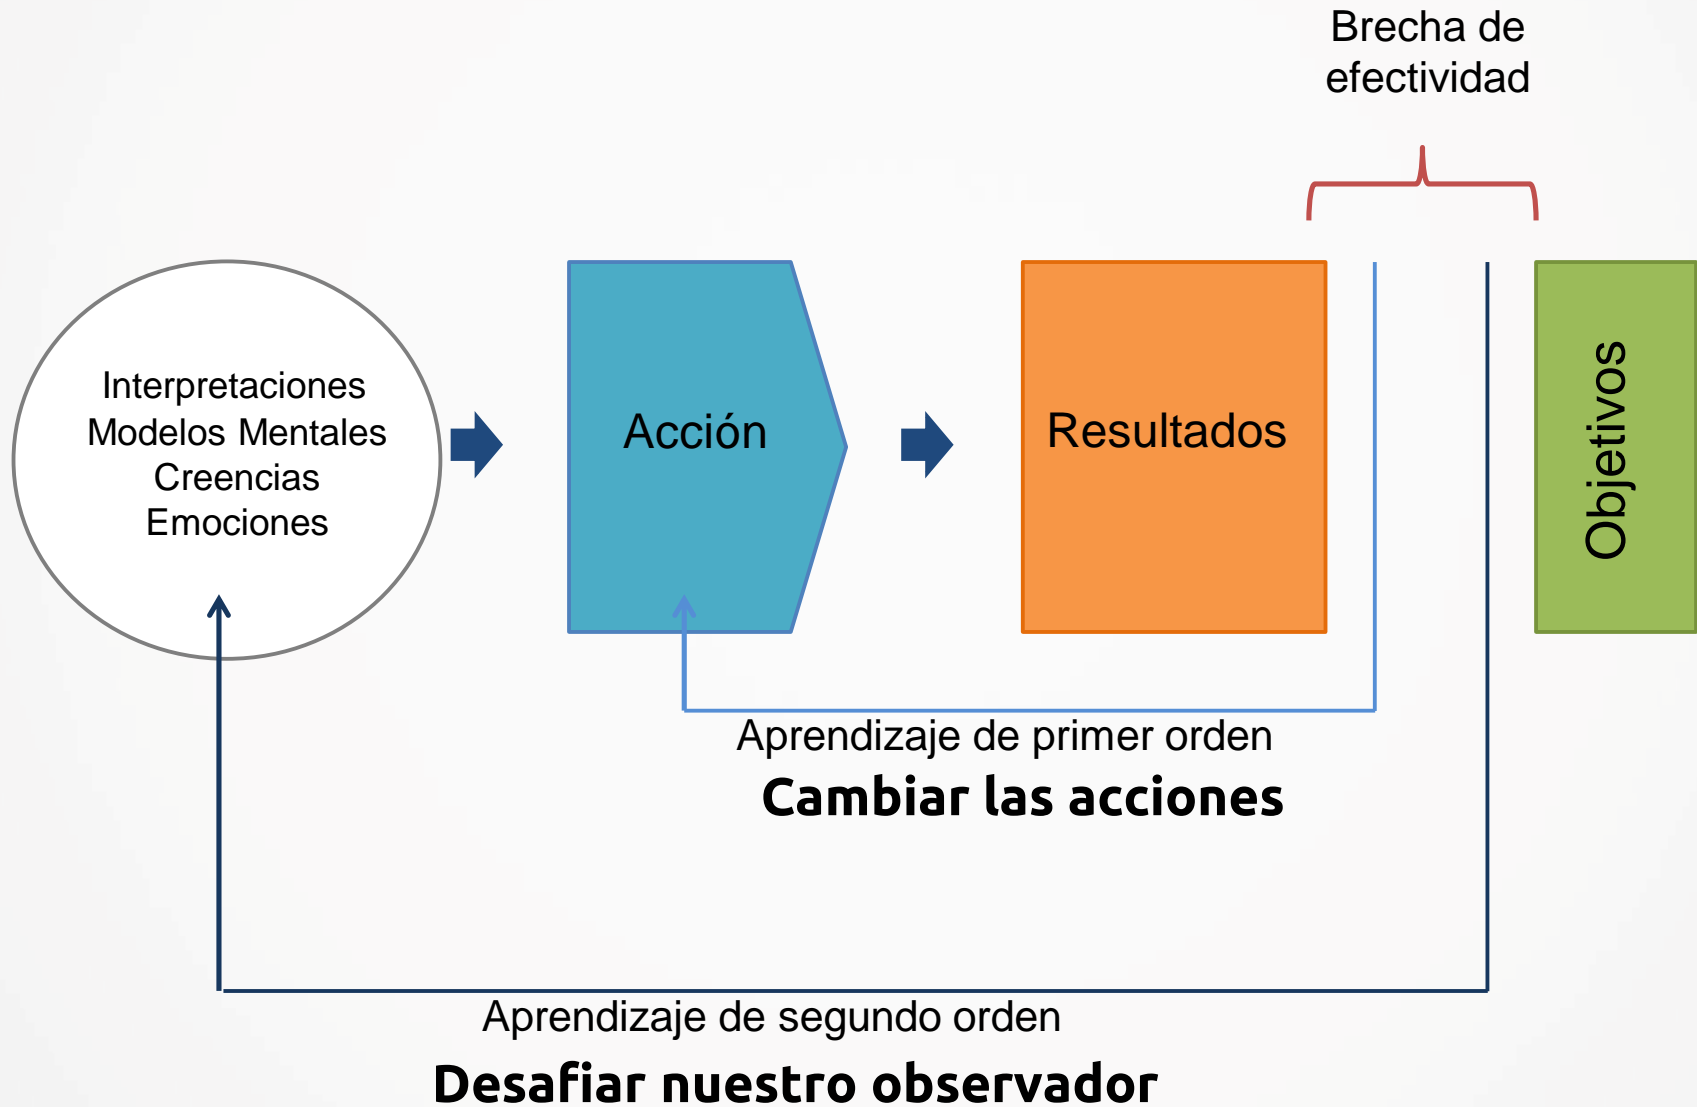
Brecha de efectividad

Interpretaciones
Modelos Mentales
Creencias
Emociones

Acción

Resultados

Objetivos

Aprendizaje de primer orden
**Cambiar las acciones**

Aprendizaje de segundo orden
**Desafiar nuestro observador**